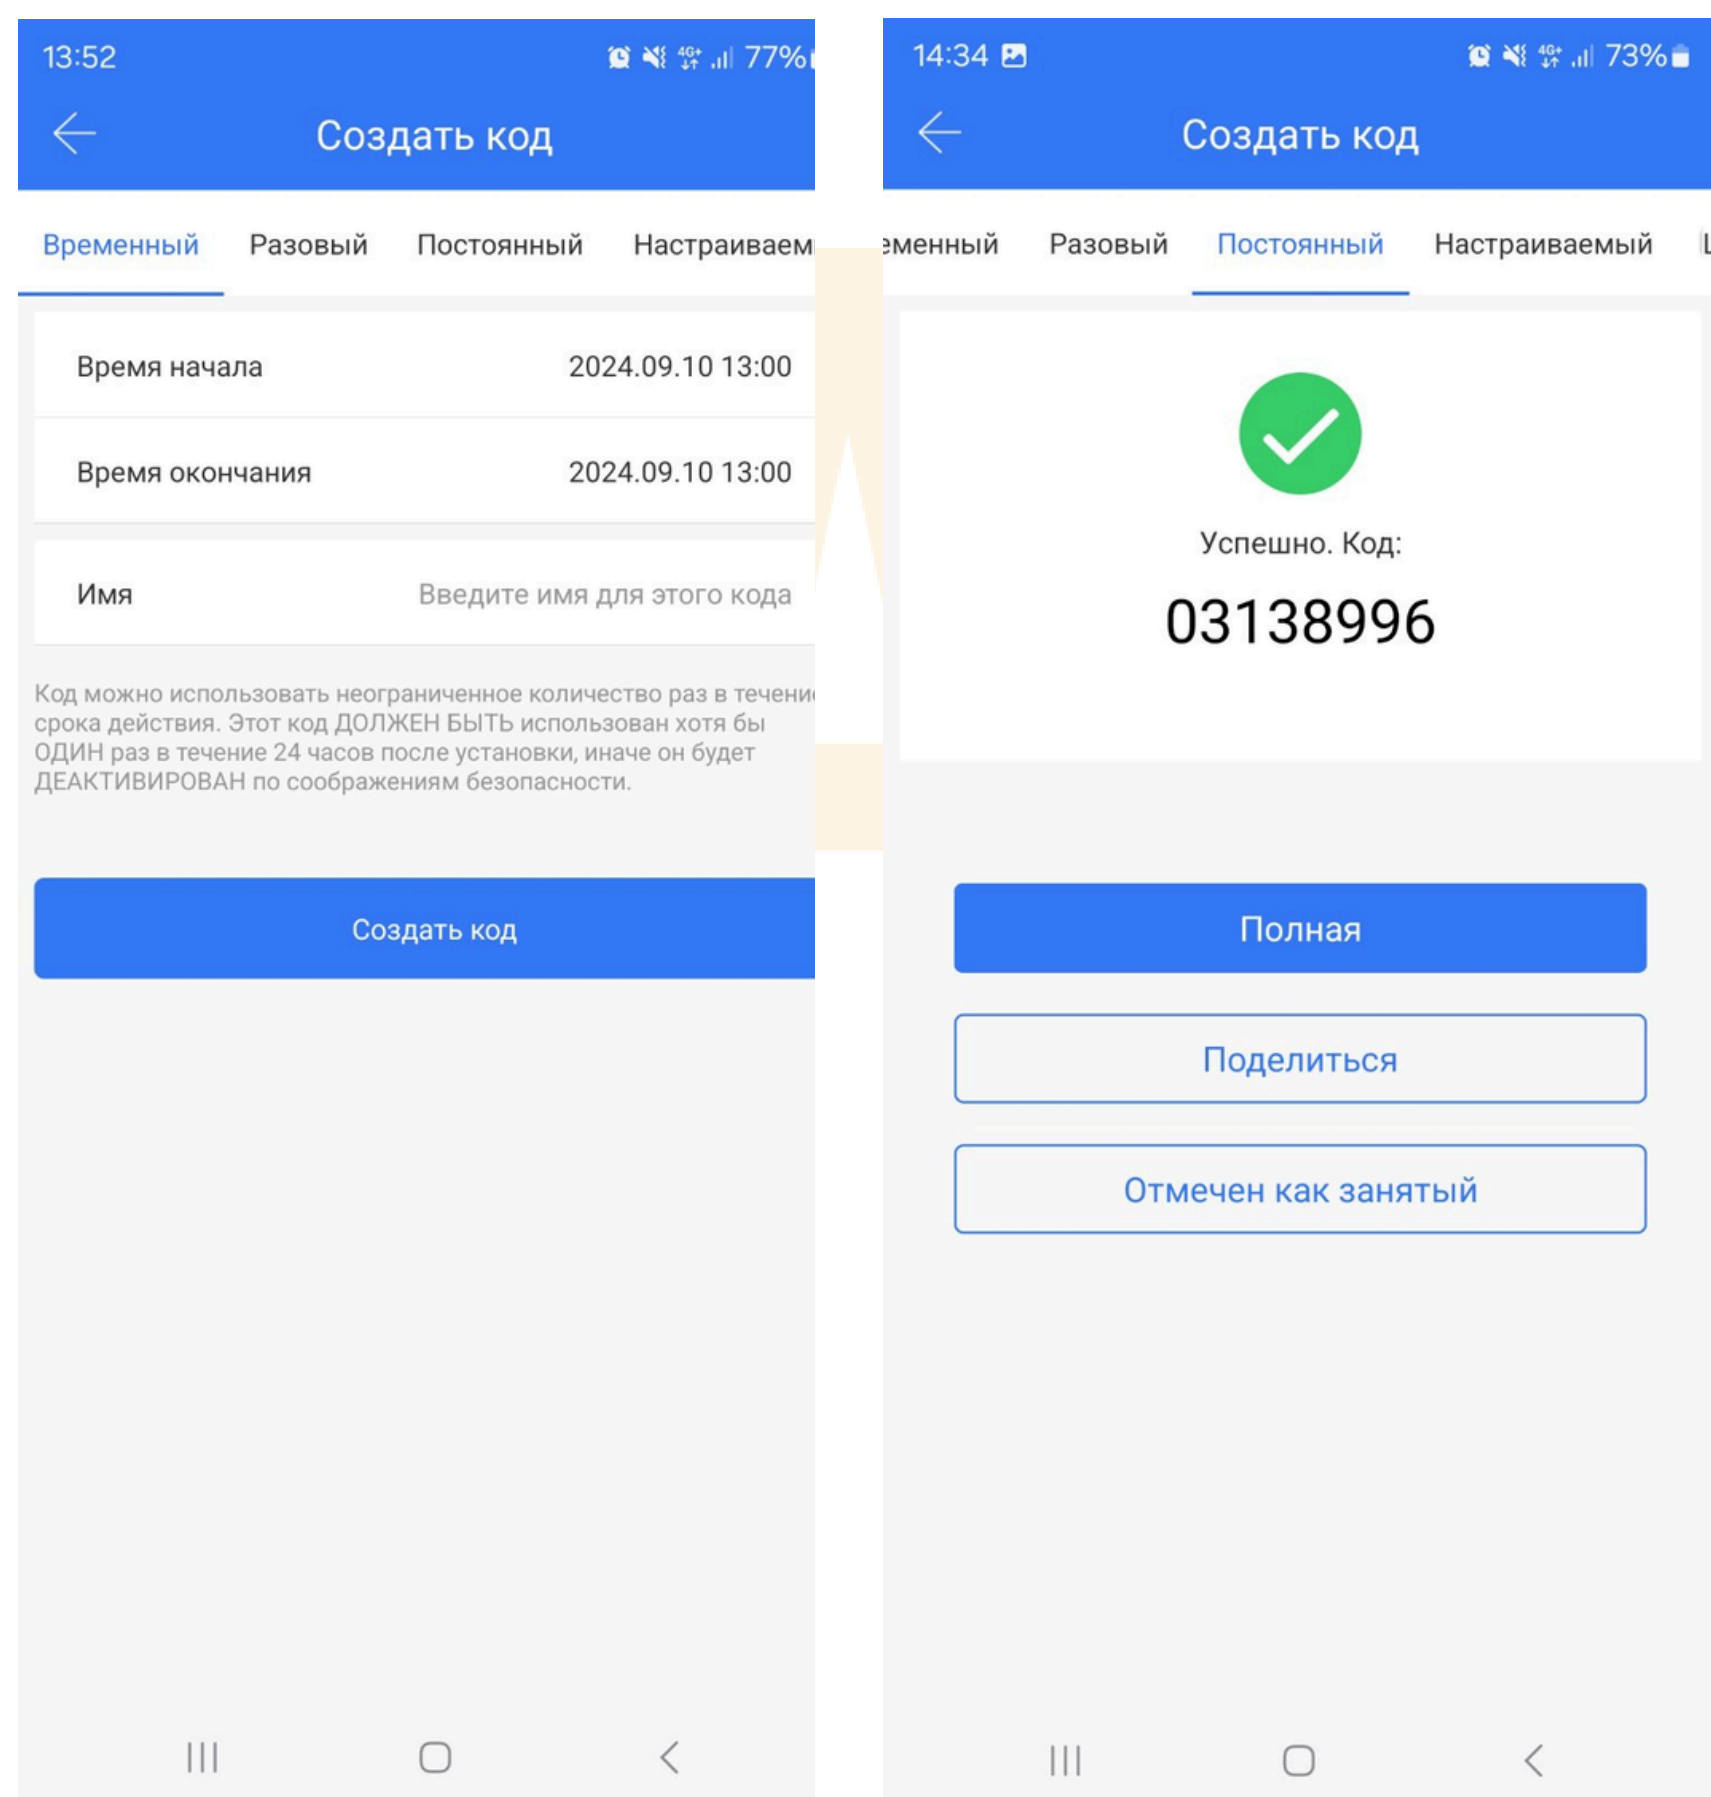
13:52 77%

Создать код

Временный Разовый Постоянный Настраиваем

Время начала 2024.09.10 13:00

Время окончания 2024.09.10 13:00

Имя Введите имя для этого кода

Код можно использовать неограниченное количество раз в течени срока действия. Этот код ДОЛЖЕН БЫТЬ использован хотя бы ОДИН раз в течение 24 часов после установки, иначе он будет ДЕАКТИВИРОВАН по соображениям безопасности.

Создать код

14:34 73%

Создать код

еменный Разовый Постоянный Настраиваемый

Успешно. Код:

03138996

Полная

Поделиться

Отмечен как занятый